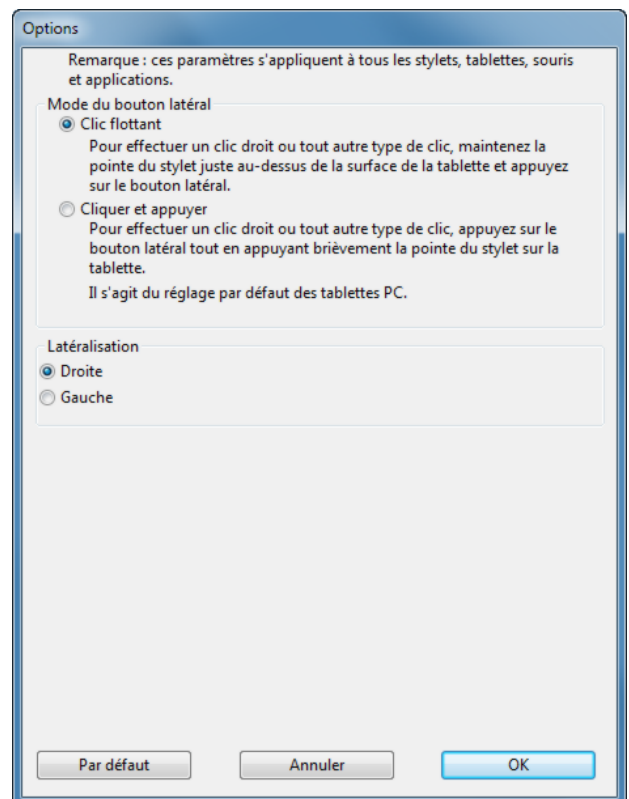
Options

Remarque : ces paramètres s'appliquent à tous les stylets, tablettes, souris et applications.

Mode du bouton latéral

Clic flottant

Pour effectuer un clic droit ou tout autre type de clic, maintenez la pointe du stylet juste au-dessus de la surface de la tablette et appuyez sur le bouton latéral.

Cliquer et appuyer

Pour effectuer un clic droit ou tout autre type de clic, appuyez sur le bouton latéral tout en appuyant brièvement la pointe du stylet sur la tablette.

Il s'agit du réglage par défaut des tablettes PC.

Latéralisation

Droite

Gauche

Par défaut

Annuler

OK